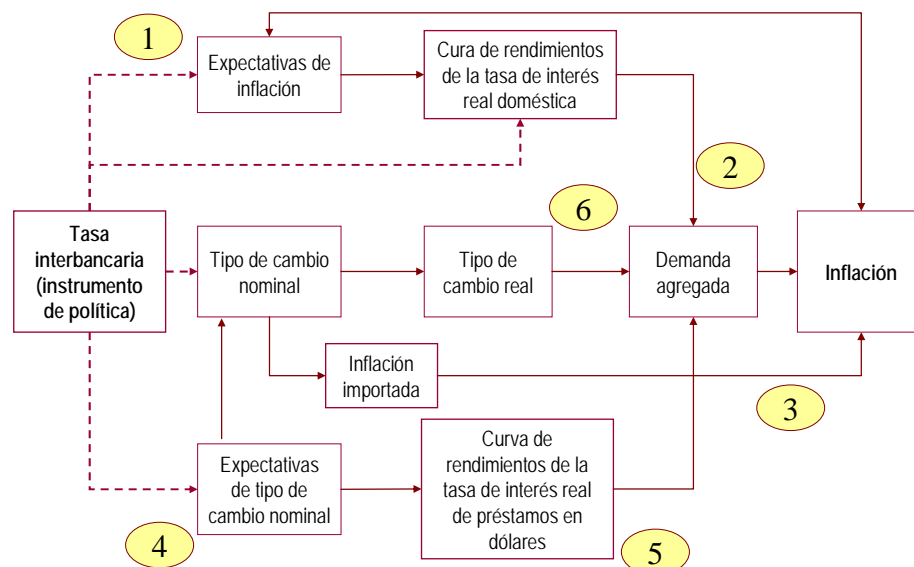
1

Expectativas de inflación

Cura de rendimientos de la tasa de interés real doméstica

2

6

Tasa interbancaria (instrumento de política)

Tipo de cambio nominal

Tipo de cambio real

Demanda agregada

Inflación

Inflación importada

3

Expectativas de tipo de cambio nominal

Curva de rendimientos de la tasa de interés real de préstamos en dólares

4

5